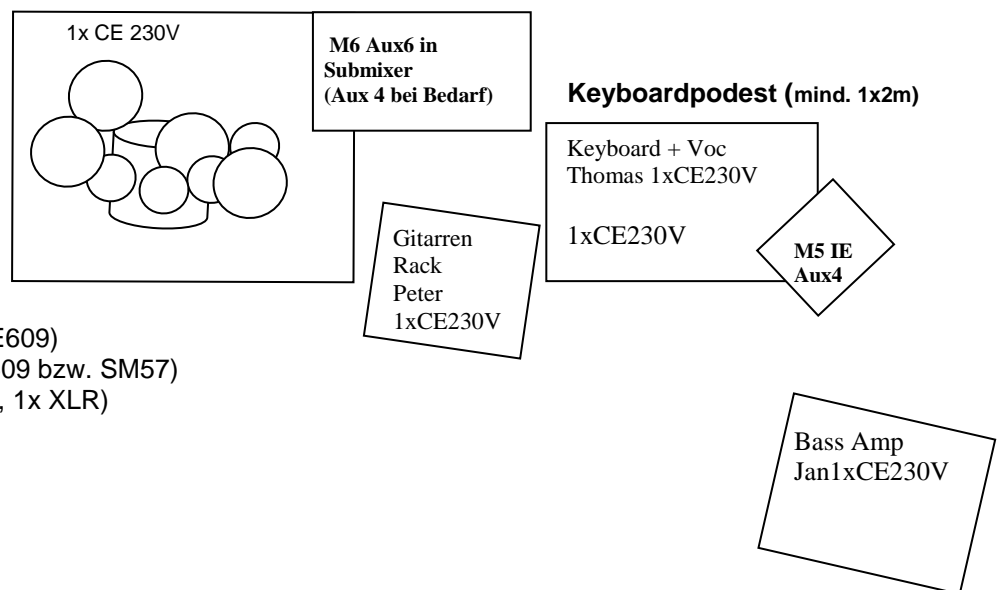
1x CE 230V

M6 Aux6 in Submixer (Aux 4 bei Bedarf)

Keyboardpodest (mind. 1x2m)

Keyboard + Voc
Thomas 1xCE230V

1xCE230V

M5 IE
Aux4

Gitarren
Rack
Peter
1xCE230V

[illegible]E609)
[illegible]09 bzw. SM57)
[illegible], 1x XLR)

Bass Amp
Jan1xCE230V